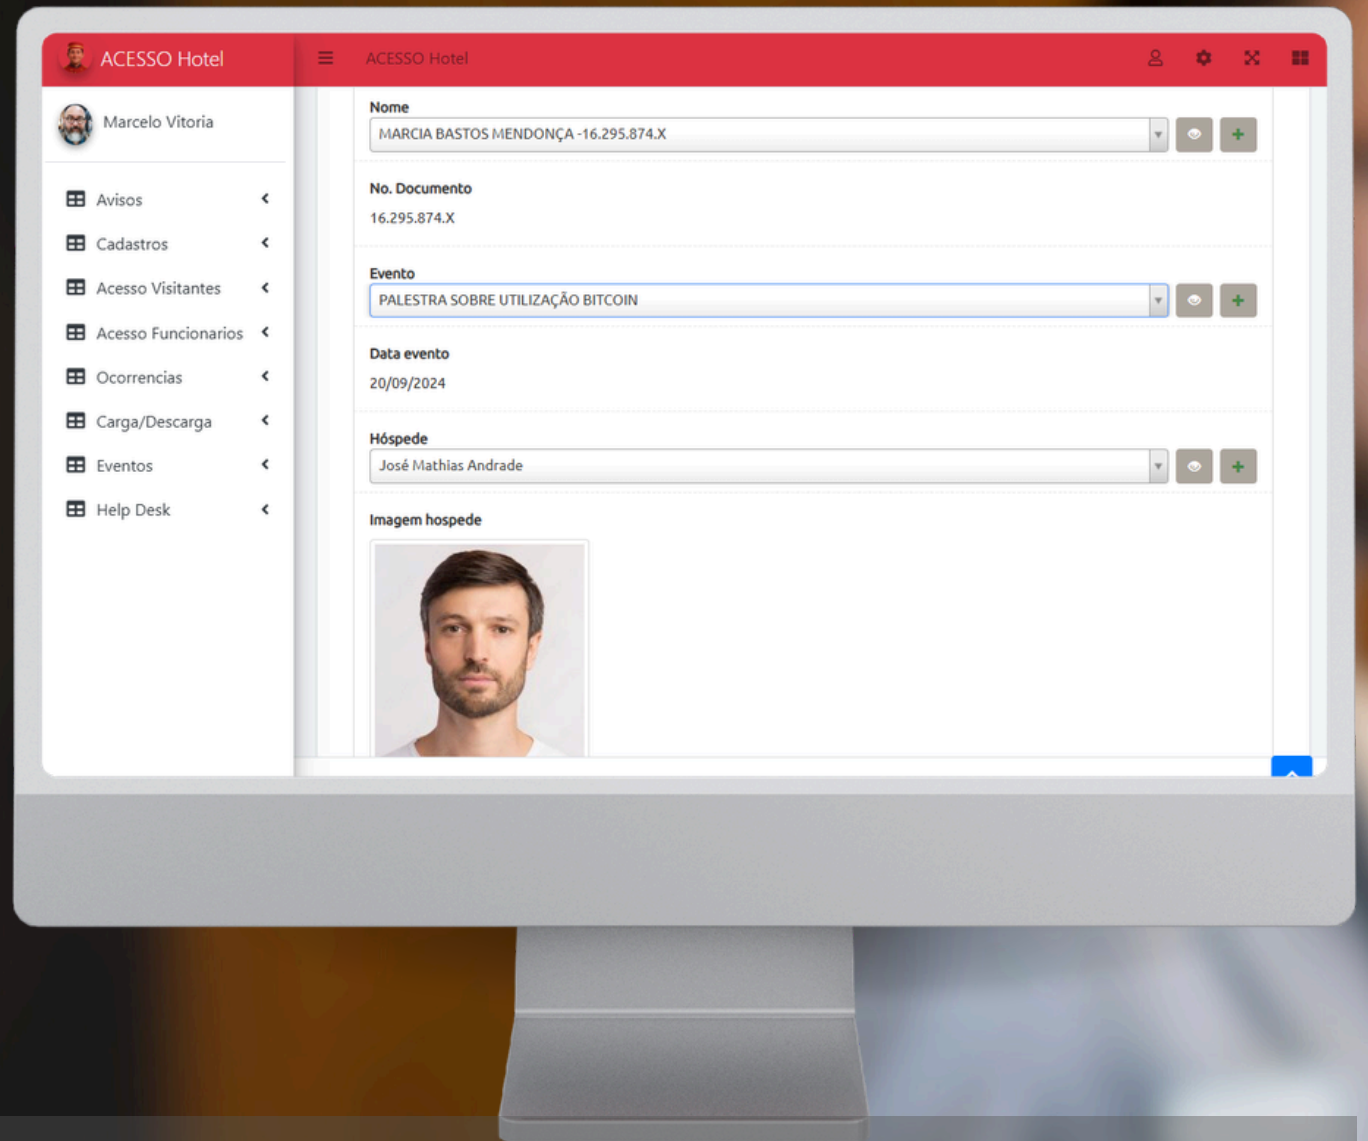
ACESSO Hotel

ACESSO Hotel

Marcelo Vitoria

Avisos

Cadastros

Acesso Visitantes

Acesso Funcionarios

Ocorrencias

Carga/Descarga

Eventos

Help Desk

Nome

MARCIA BASTOS MENDONÇA -16.295.874.X

No. Documento

16.295.874.X

Evento

PALESTRA SOBRE UTILIZAÇÃO BITCOIN

Data evento

20/09/2024

Hóspede

José Mathias Andrade

Imagem hospede